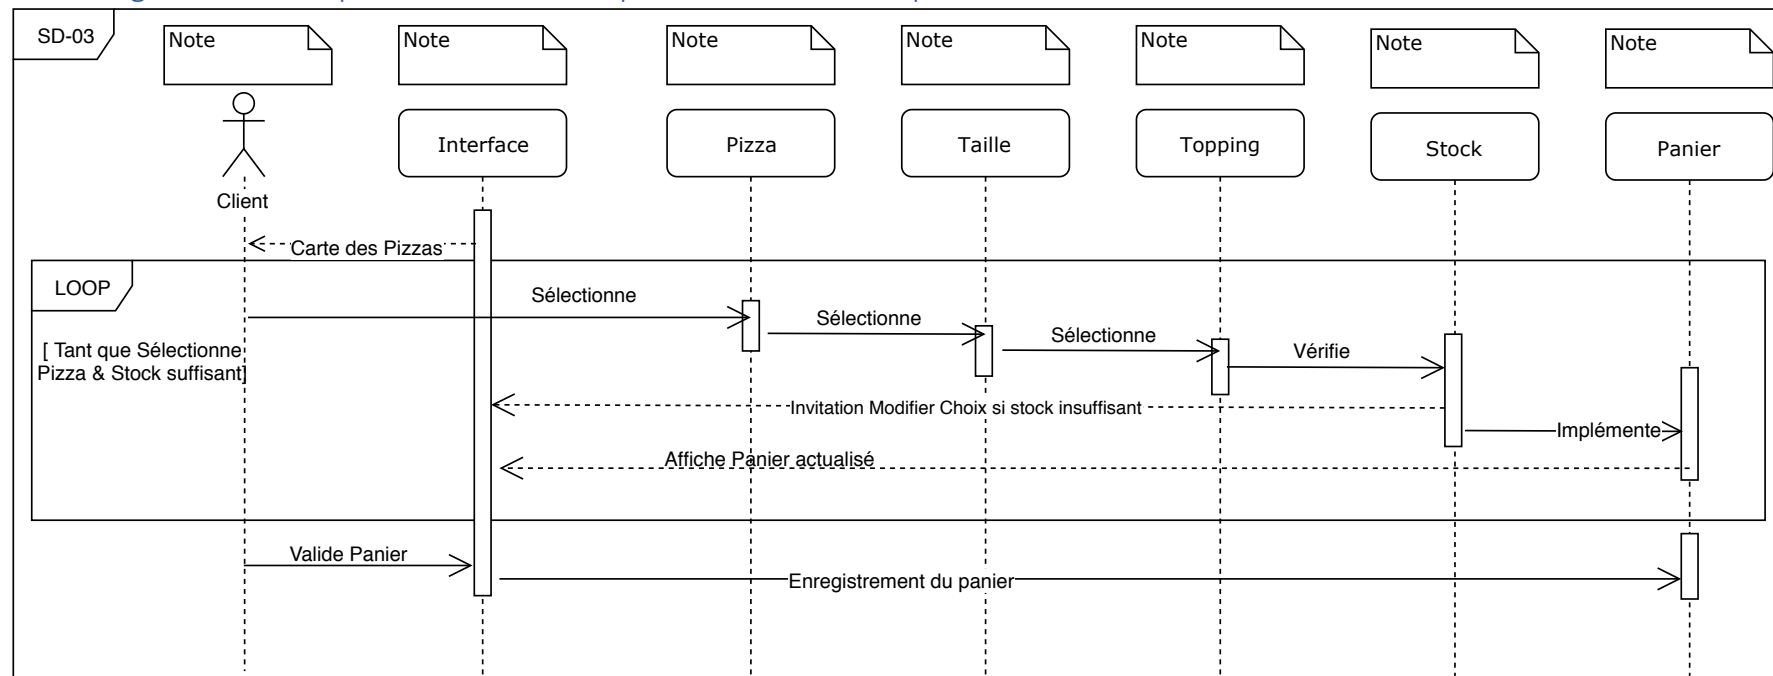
SD-03

Note

Note

Note

Note

Note

Note

Note

Client

Interface

Pizza

Taille

Topping

Stock

Panier

Carte des Pizzas

LOOP

[ Tant que Sélectionne Pizza & Stock suffisant]

Sélectionne

Sélectionne

Sélectionne

Vérifie

Invitation Modifier Choix si stock insuffisant

Implémente

Affiche Panier actualisé

Valide Panier

Enregistrement du panier